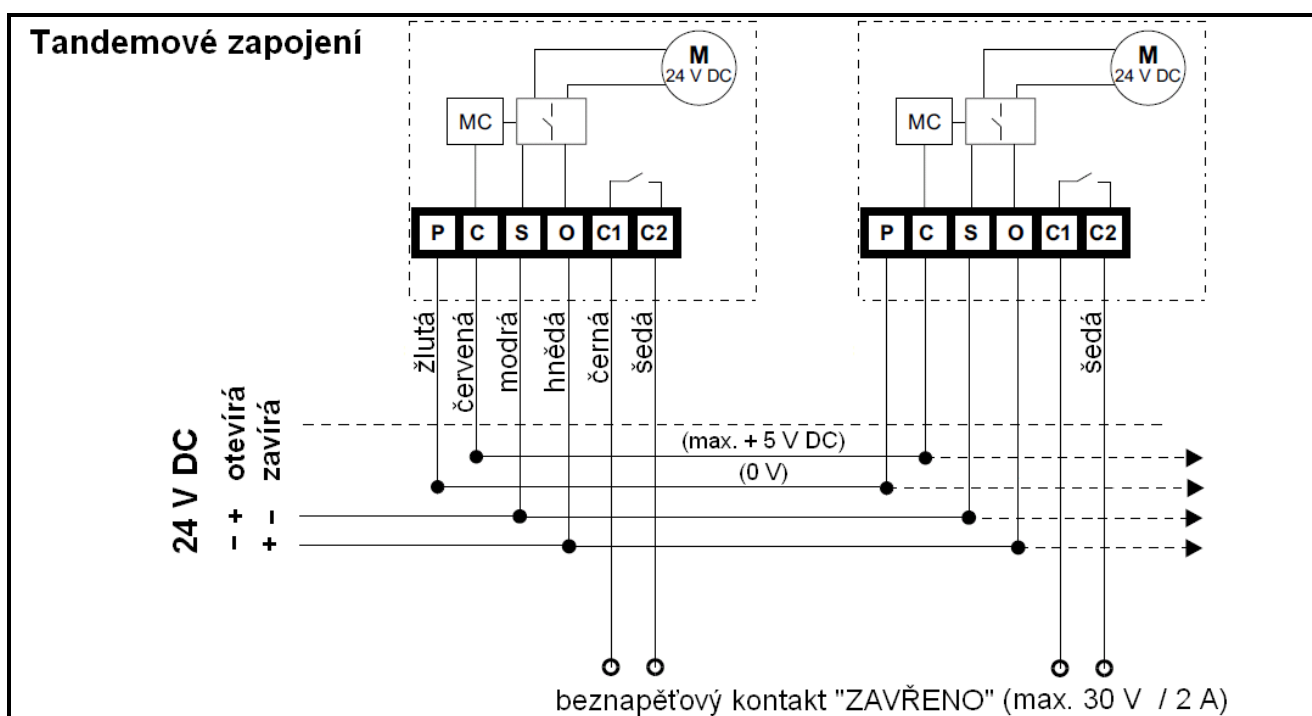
Tandemové zapojení

M
24 V DC

MC

P C S O C1 C2

M
24 V DC

MC

P C S O C1 C2

žlutá
červená
modrá
hnědá
černá
šedá

šedá

24 V DC
otevírá
zavírá
– +
+ –

(max. + 5 V DC)
(0 V)

beznapěťový kontakt "ZAVŘENO" (max. 30 V / 2 A)